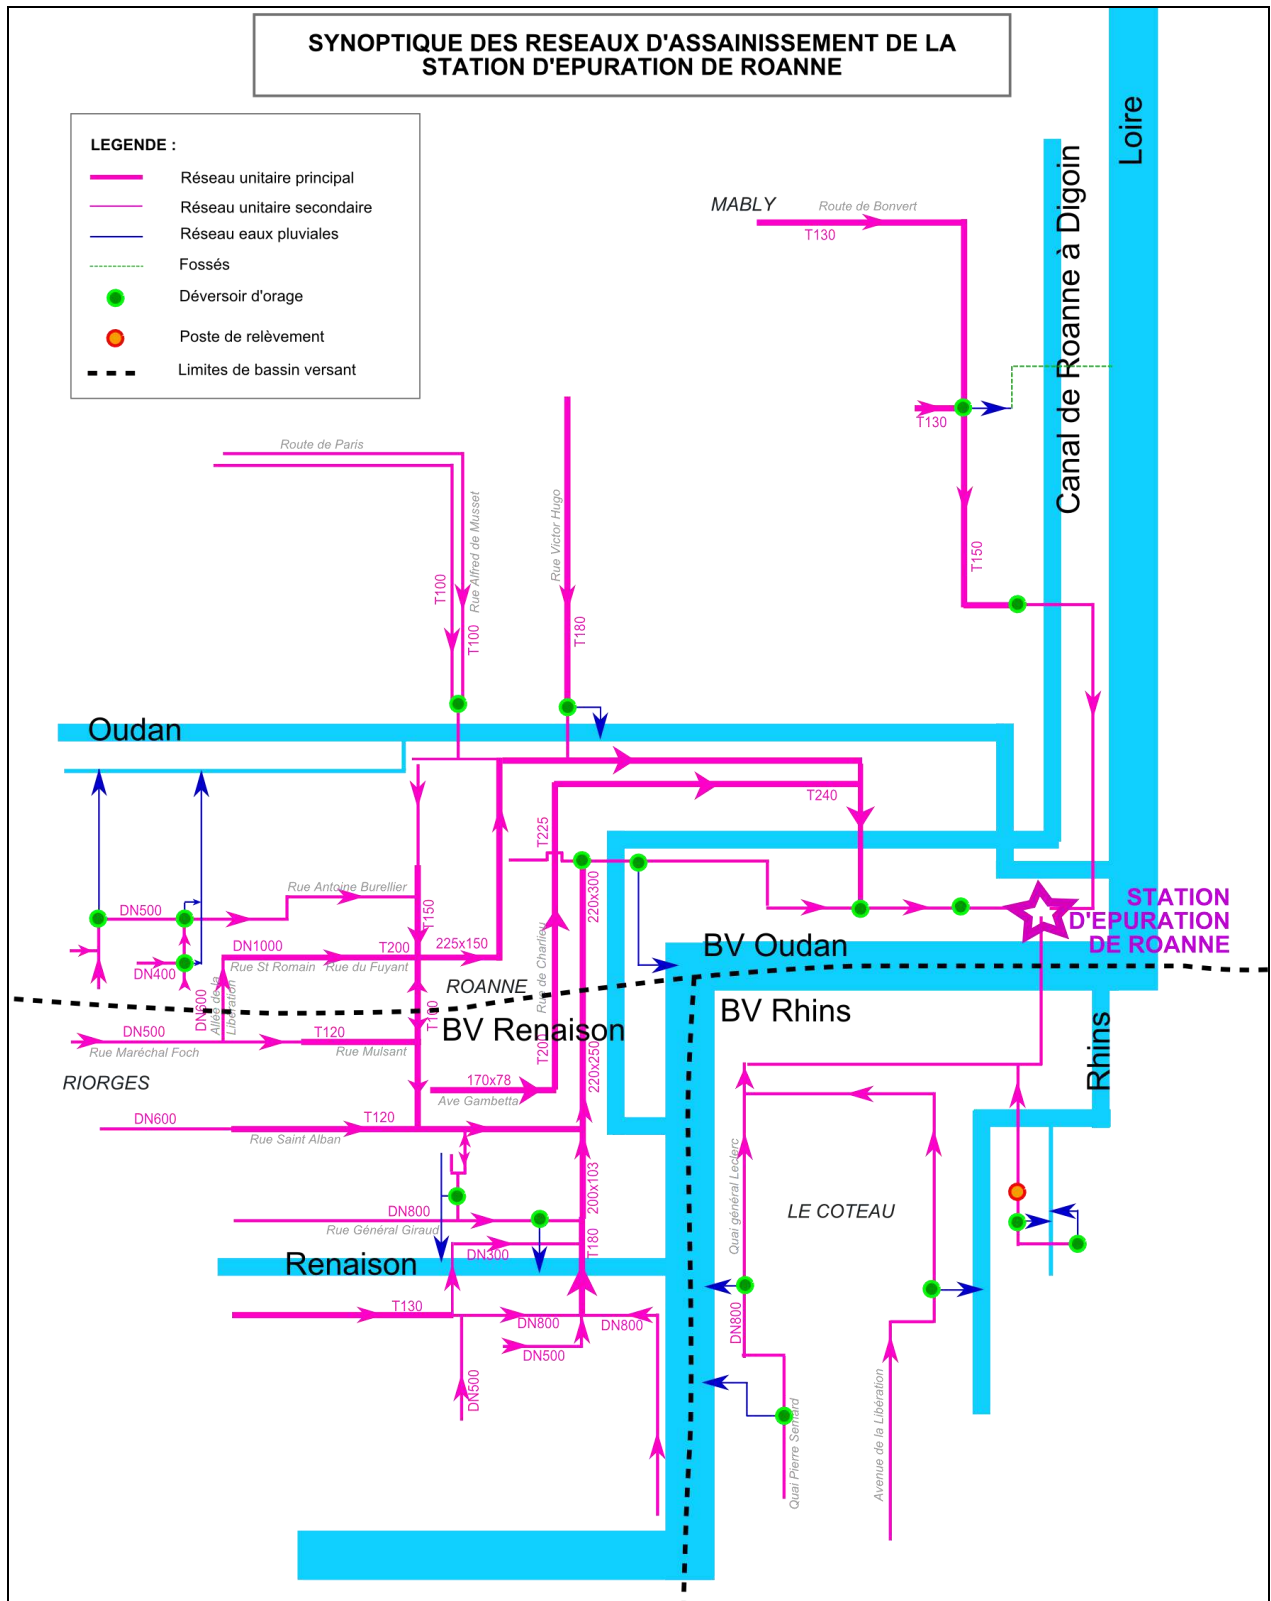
SYNOPTIQUE DES RESEAUX D'ASSAINISSEMENT DE LA STATION D'EPURATION DE ROANNE

LEGENDE :
Réseau unitaire principal
Réseau unitaire secondaire
Réseau eaux pluviales
Fossés
Déversoir d'orage
Poste de relèvement
Limites de bassin versant

Loire
Canal de Roanne à Digoin
MABLY
Route de Bonvert
T130
T130
T150
Route de Paris
Rue Alfred de Musset
T100
T100
Rue Victor Hugo
T180
Oudan
T240
T225
220x300
Rue Antoine Burellier
T150
DN500
DN1000
T200
225x150
DN400
Rue St Romain
Rue du Fuyant
STATION D'EPURATION DE ROANNE
BV Oudan
ROANNE
Rue de Charlieu
DN600
Allée de la Libération
T100
BV Renaison
BV Rhins
Rhins
DN500
T120
Rue Maréchal Foch
Rue Mulsant
T200
220x250
RIORGES
170x78
Ave Gambetta
DN600
T120
Rue Saint Alban
200x103
DN800
Rue Général Giraud
LE COTEAU
Quai général Leclerc
DN300
T180
Renaison
T130
DN800
DN800
DN500
DN500
DN800
Quai Pierre Semard
Avenue de la Libération